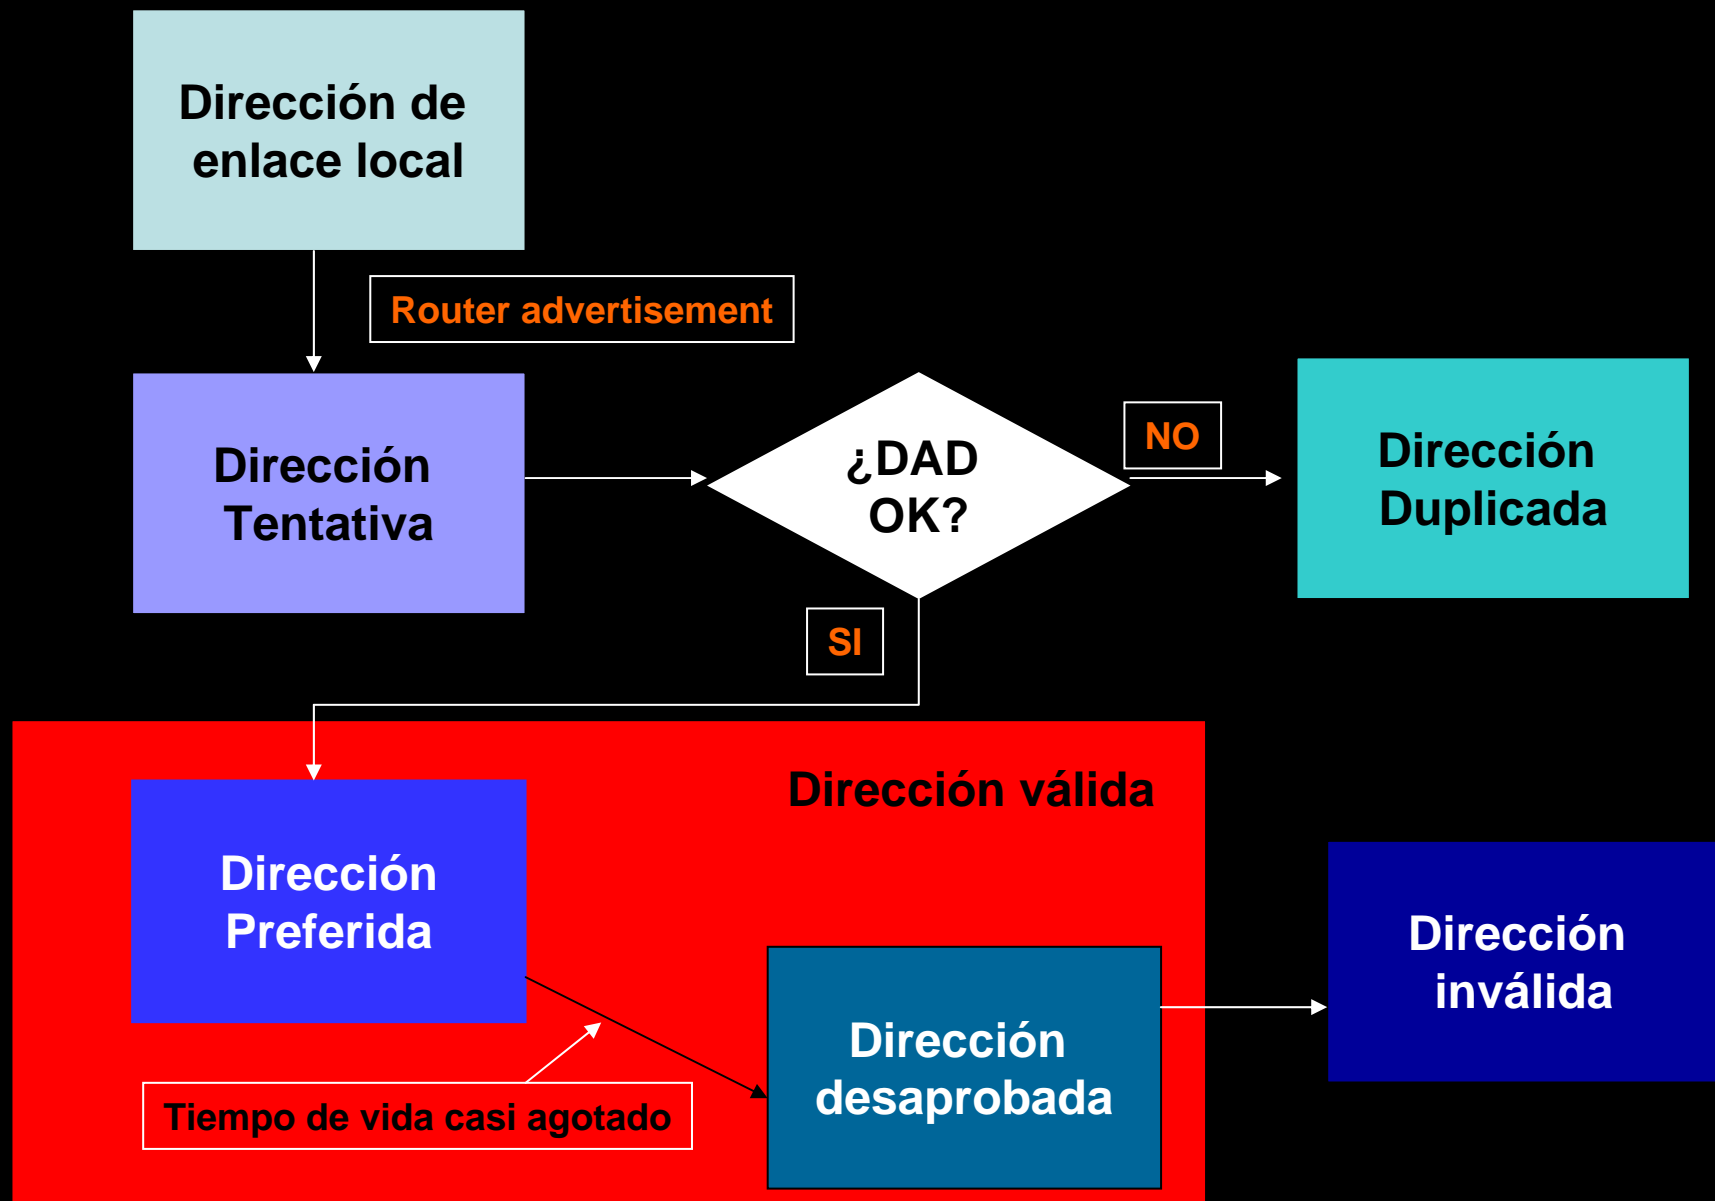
Dirección de enlace local

Router advertisement

Dirección Tentativa

¿DAD OK?

NO

Dirección Duplicada

SI

Dirección válida

Dirección Preferida

Dirección desaprobada

Dirección inválida

Tiempo de vida casi agotado